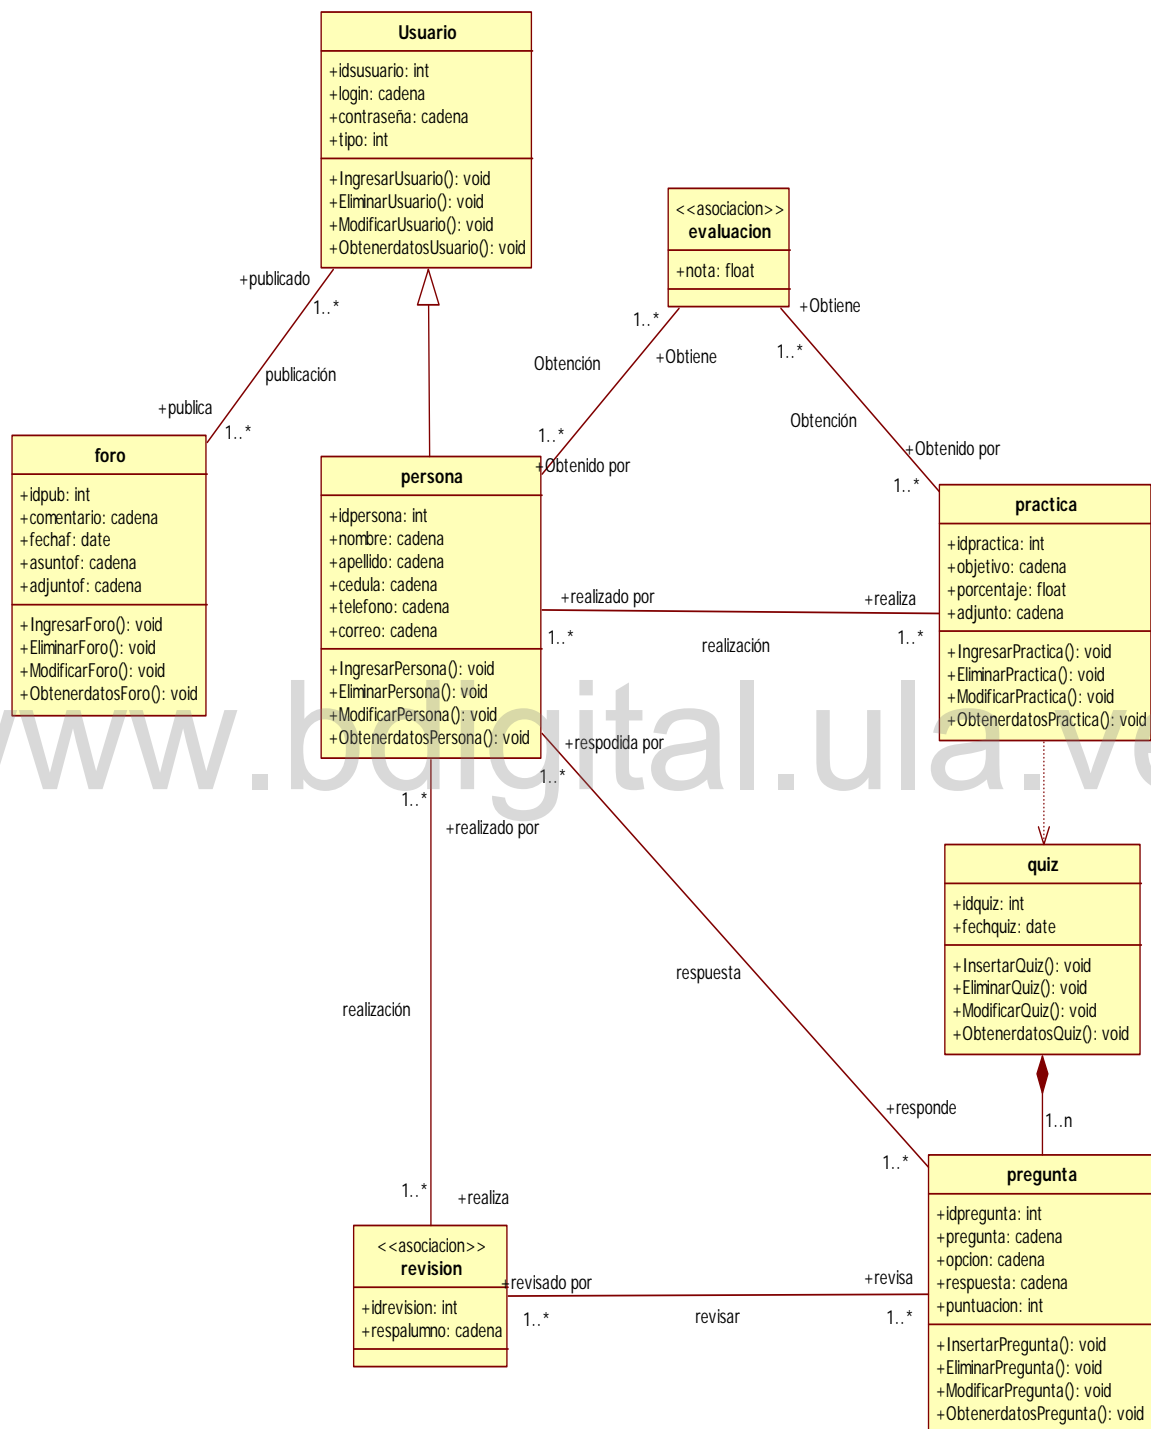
Usuario
+idsusuario: int
+login: cadena
+contraseña: cadena
+tipo: int
+IngresarUsuario(): void
+EliminarUsuario(): void
+ModificarUsuario(): void
+ObtenerdatosUsuario(): void

<<asociacion>>
evaluacion
+nota: float

+publicado
1..*
publicación
+publica
1..*

1..*
+Obtiene
Obtención
1..*
+Obtenido por

+Obtiene
1..*
Obtención
+Obtenido por
1..*

foro
+idpub: int
+comentario: cadena
+fechaf: date
+asuntof: cadena
+adjuntof: cadena
+IngresarForo(): void
+EliminarForo(): void
+ModificarForo(): void
+ObtenerdatosForo(): void

persona
+idpersona: int
+nombre: cadena
+apellido: cadena
+cedula: cadena
+telefono: cadena
+correo: cadena
+IngresarPersona(): void
+EliminarPersona(): void
+ModificarPersona(): void
+ObtenerdatosPersona(): void

practica
+idpractica: int
+objetivo: cadena
+porcentaje: float
+adjunto: cadena
+IngresarPractica(): void
+EliminarPractica(): void
+ModificarPractica(): void
+ObtenerdatosPractica(): void

+realizado por
1..*
realización
+realiza
1..*

www.bdigital.ula.ve

+respodida por
1..*
1..*
+realizado por

quiz
+idquiz: int
+fechquiz: date
+InsertarQuiz(): void
+EliminarQuiz(): void
+ModificarQuiz(): void
+ObtenerdatosQuiz(): void

respuesta
realización
+responde
1..*
1..n

1..*
+realiza

pregunta
+idpregunta: int
+pregunta: cadena
+opcion: cadena
+respuesta: cadena
+puntuacion: int
+InsertarPregunta(): void
+EliminarPregunta(): void
+ModificarPregunta(): void
+ObtenerdatosPregunta(): void

<<asociacion>>
revision
+idrevision: int
+respalumno: cadena

+revisado por
1..*
revisar
+revisa
1..*